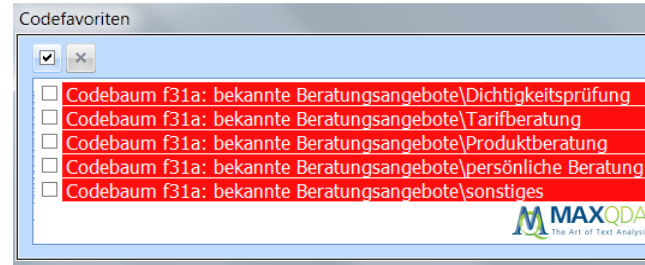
Codefavoriten

Codebaum f31a: bekannte Beratungsangebote\Dichtigkeitsprüfung
Codebaum f31a: bekannte Beratungsangebote\Tarifberatung
Codebaum f31a: bekannte Beratungsangebote\Produktberatung
Codebaum f31a: bekannte Beratungsangebote\persönliche Beratung
Codebaum f31a: bekannte Beratungsangebote\sonstiges

MAXQDA
The Art of Text Analysi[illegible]